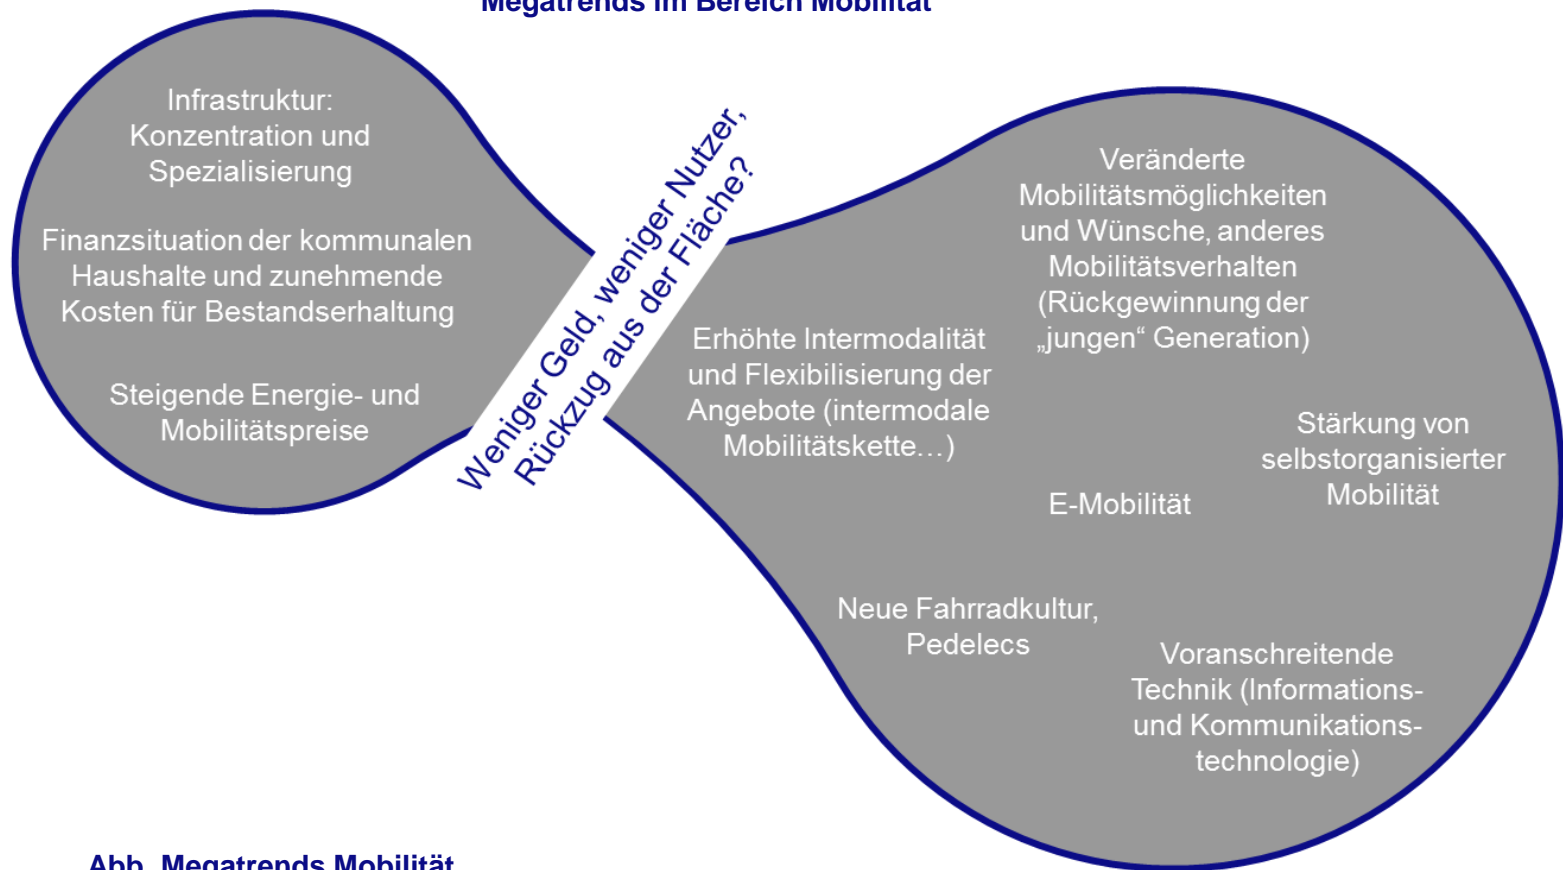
Megatrends im Bereich Mobilität

Infrastruktur: Konzentration und Spezialisierung

Finanzsituation der kommunalen Haushalte und zunehmende Kosten für Bestandserhaltung

Steigende Energie- und Mobilitätspreise

Weniger Geld, weniger Nutzer, Rückzug aus der Fläche?

Veränderte Mobilitätsmöglichkeiten und Wünsche, anderes Mobilitätsverhalten (Rückgewinnung der „jungen“ Generation)

Erhöhte Intermodalität und Flexibilisierung der Angebote (intermodale Mobilitätskette…)

Stärkung von selbstorganisierter Mobilität

E-Mobilität

Neue Fahrradkultur, Pedelecs

Voranschreitende Technik (Informations- und Kommunikations-technologie)

Abb. Megatrends Mobilität